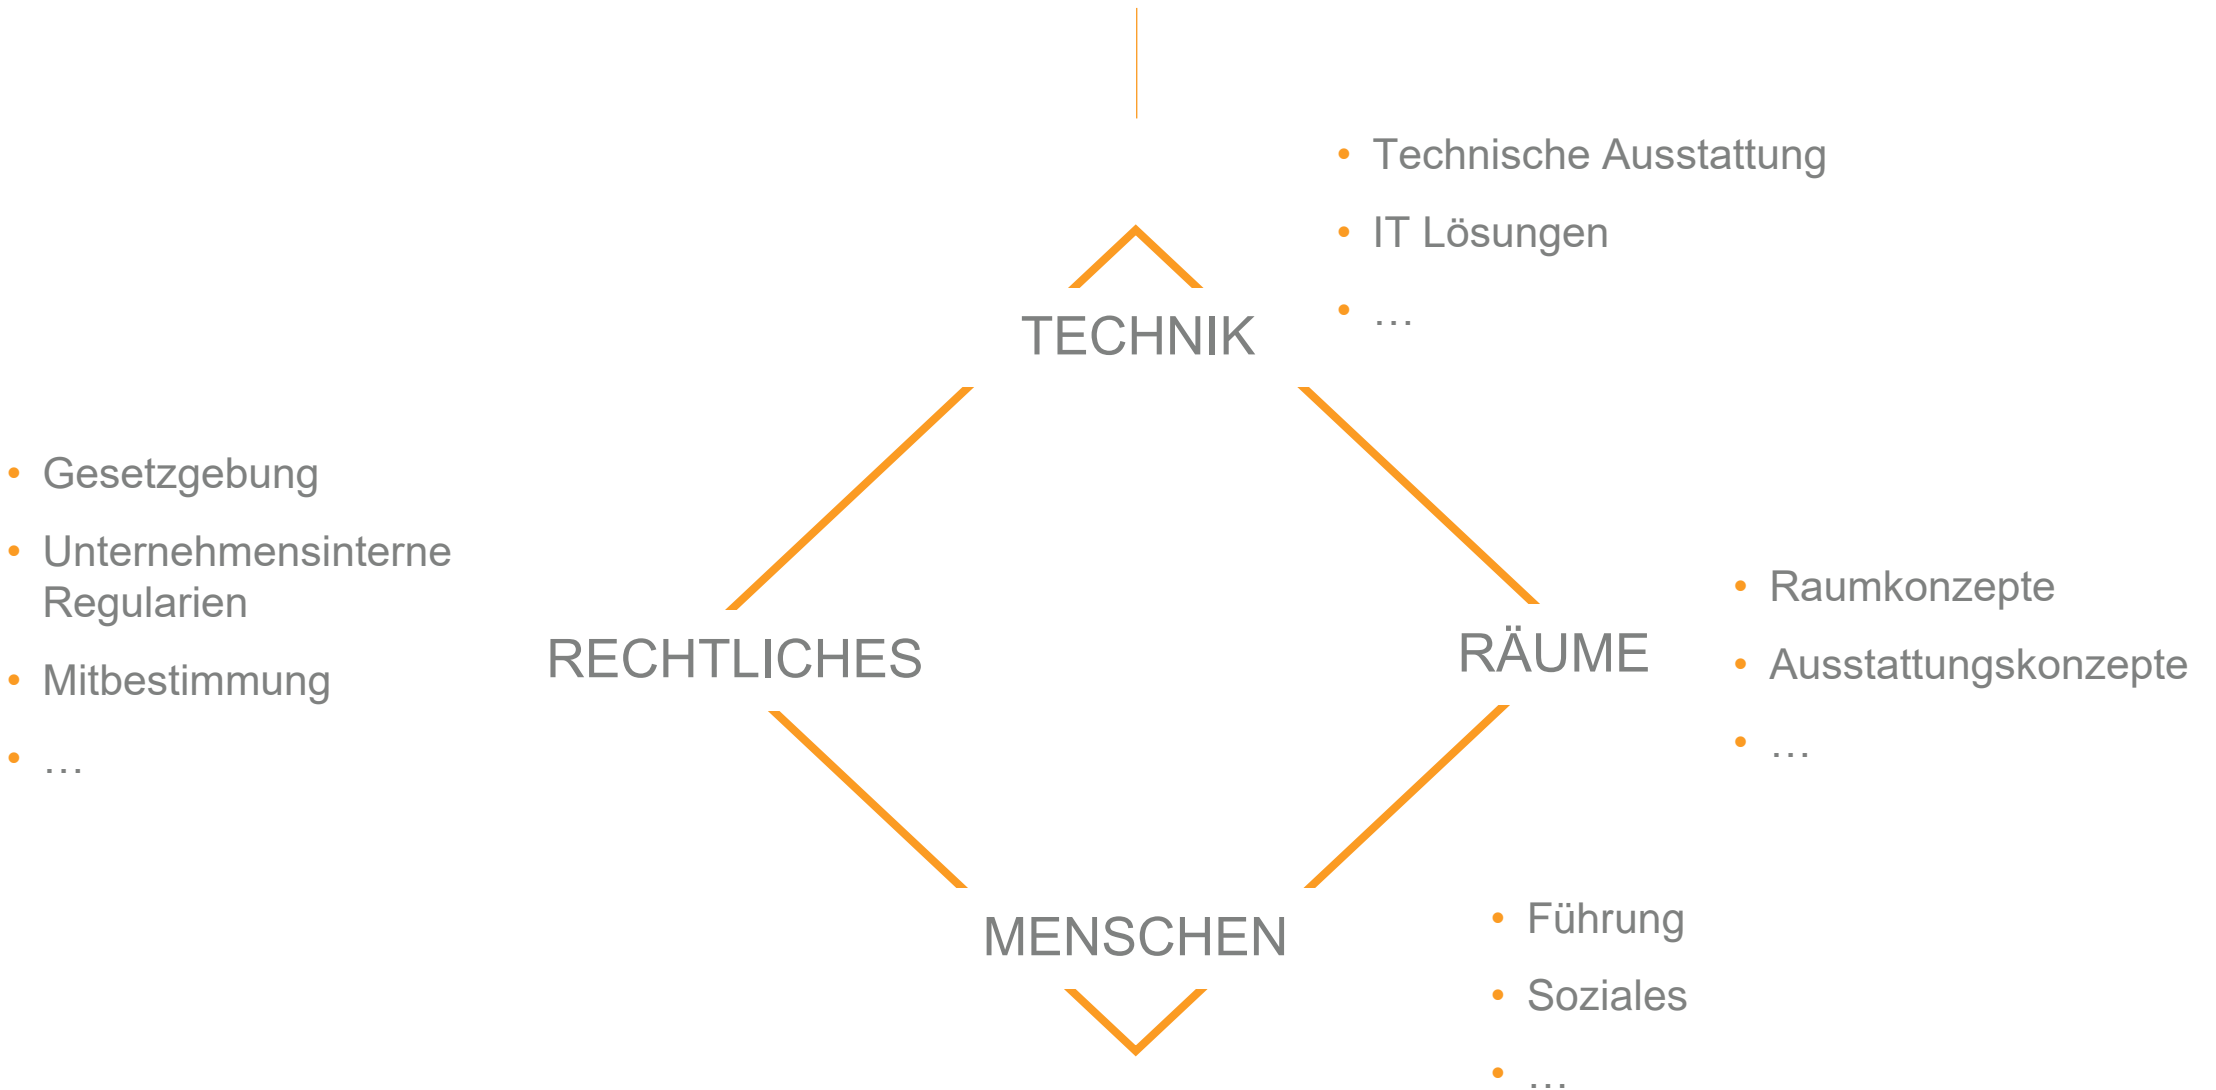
- Technische Ausstattung
- IT Lösungen
- …

TECHNIK

- Gesetzgebung
- Unternehmensinterne Regularien
- Mitbestimmung
- …

RECHTLICHES

RÄUME

- Raumkonzepte
- Ausstattungskonzepte
- …

MENSCHEN

- Führung
- Soziales
- …